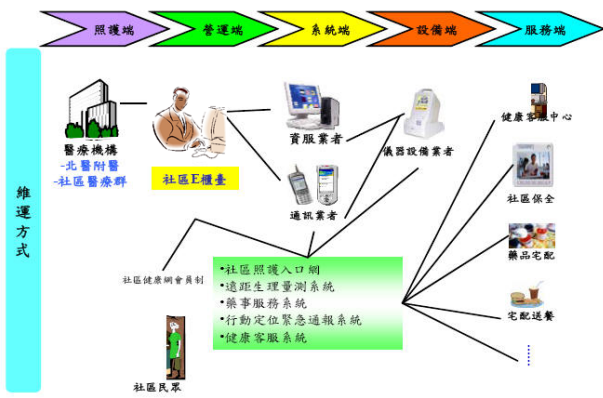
照護端
營運端
系統端
設備端
服務端

維運方式

醫療機構
-北醫附醫
-社區醫療群

社區E櫃臺

資服業者

儀器設備業者

通訊業者

健康客服中心

社區保全

藥品宅配

宅配送餐

社區健康網會員制

•社區照護入口網
•遠距生理量測系統
•藥事服務系統
•行動定位緊急通報系統
•健康客服系統

社區民眾